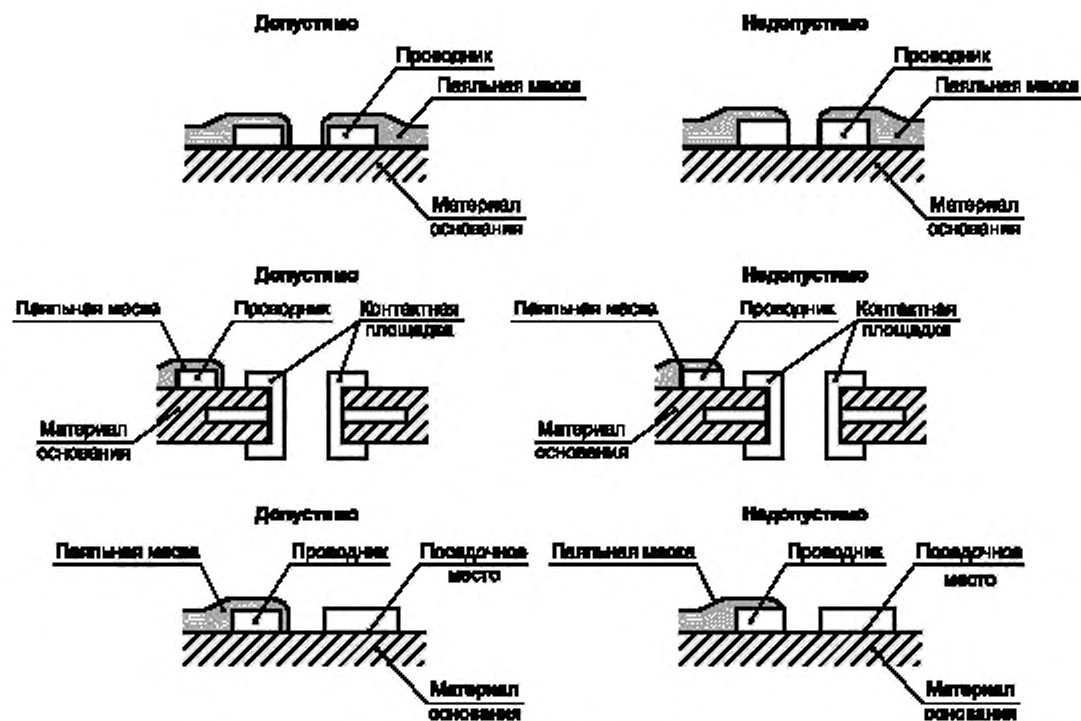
Допустимо

Проводник

Паяльная маска

Материал основания

Недопустимо

Проводник

Паяльная маска

Материал основания

Допустимо

Паяльная маска

Проводник

Контактная площадка

Материал основания

Недопустимо

Паяльная маска

Проводник

Контактная площадка

Материал основания

Допустимо

Паяльная маска

Проводник

Посадочное место

Материал основания

Недопустимо

Паяльная маска

Проводник

Посадочное место

Материал основания